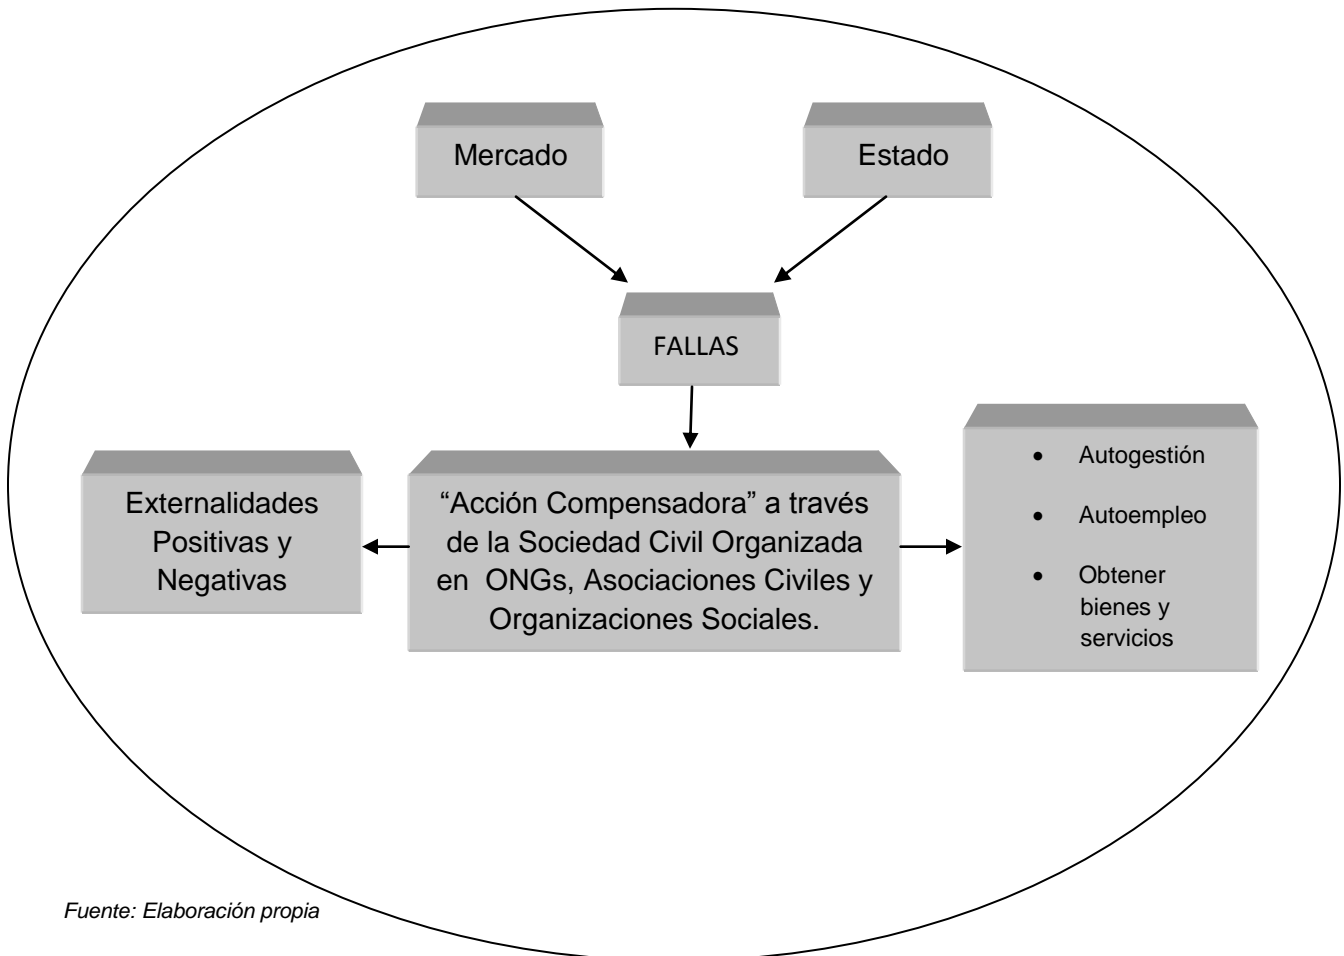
Mercado

Estado

FALLAS

Externalidades Positivas y Negativas

“Acción Compensadora” a través de la Sociedad Civil Organizada en ONGs, Asociaciones Civiles y Organizaciones Sociales.

- Autogestión
- Autoempleo
- Obtener bienes y servicios

Fuente: Elaboración propia